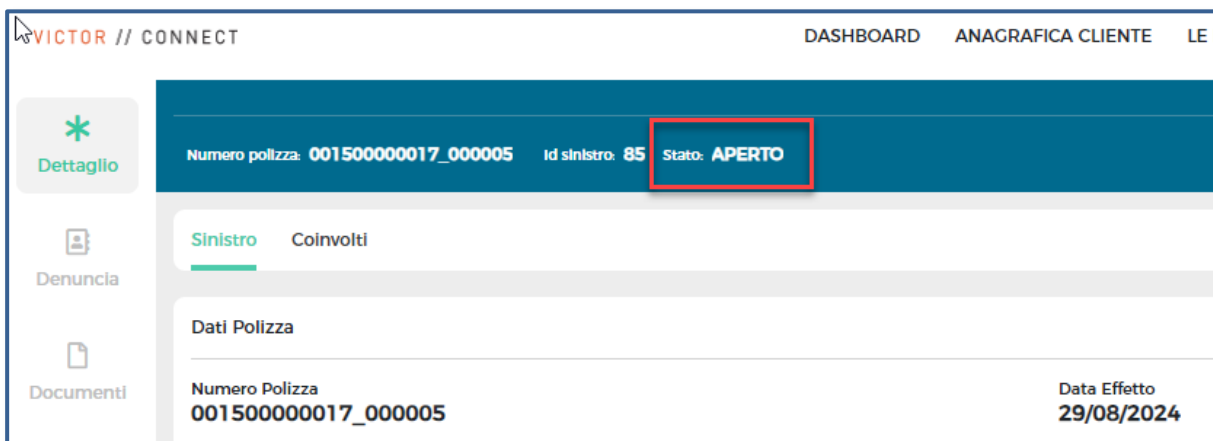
VICTOR // CONNECT

DASHBOARD ANAGRAFICA CLIENTE LE

Dettaglio

Denuncia

Documenti

Numero polizza: 001500000017_000005 Id sinistro: 85 Stato: APERTO

Sinistro Coinvolti

Dati Polizza

Numero Polizza
001500000017_000005

Data Effetto
29/08/2024